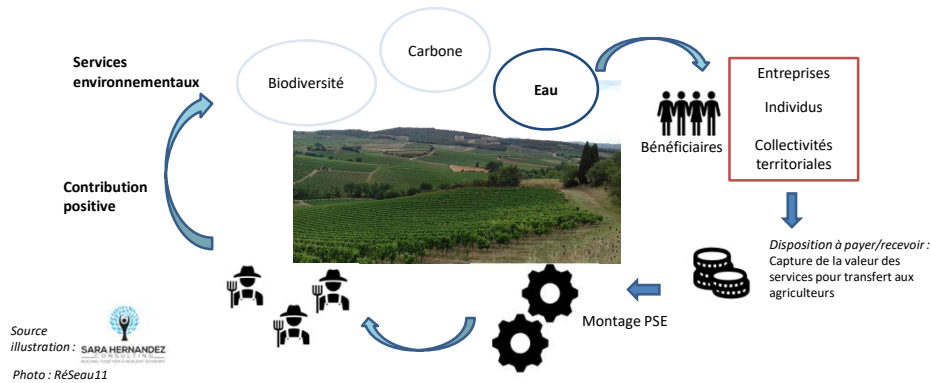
Services environnementaux

Biodiversité

Carbone

Eau

Bénéficiaires

Entreprises

Individus

Collectivités territoriales

Contribution positive

*Disposition à payer/recevoir :* Capture de la valeur des services pour transfert aux agriculteurs

Montage PSE

*Source illustration :*

SARA HERNANDEZ CONSULTING

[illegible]

*Photo : RéSeau11*